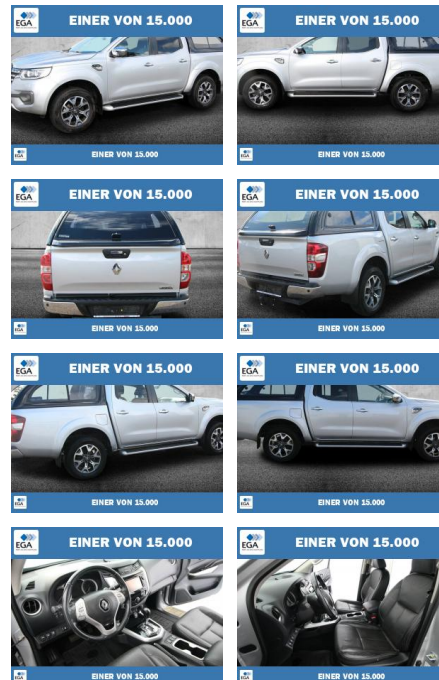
EGA
EINER VON 15.000
EINER VON 15.000

EGA
EINER VON 15.000
EINER VON 15.000

EGA
EINER VON 15.000
EINER VON 15.000

EGA
EINER VON 15.000
EINER VON 15.000

EGA
EINER VON 15.000
EINER VON 15.000

EGA
EINER VON 15.000
EINER VON 15.000

EGA
EINER VON 15.000
EINER VON 15.000

EGA
EINER VON 15.000
EINER VON 15.000